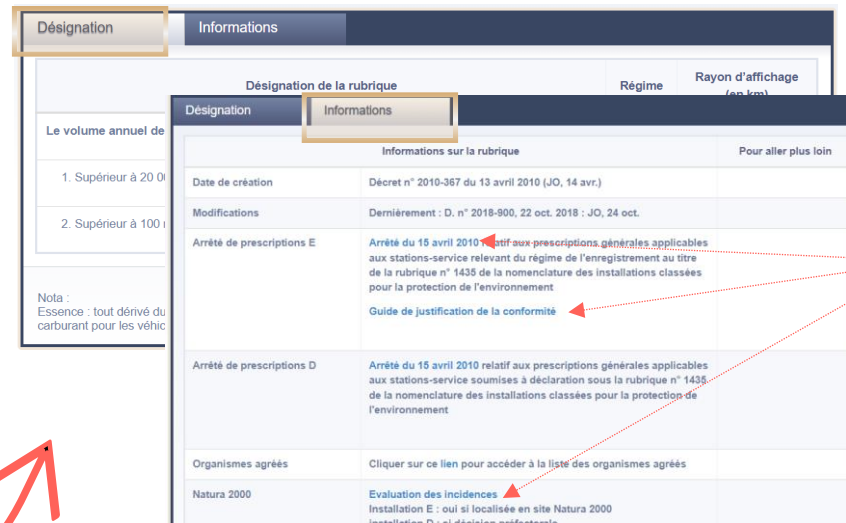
Désignation

Informations

Désignation de la rubrique

Régime

Rayon d'affichage (en km)

Le volume annuel de

1. Supérieur à 20 00

2. Supérieur à 100 r

Nota :
Essence : tout dérivé du
carburant pour les véhic

Désignation

Informations

Informations sur la rubrique

Pour aller plus loin

| | |
|---|---|
| Date de création | Décret n° 2010-367 du 13 avril 2010 (JO, 14 avr.) |
| Modifications | Dernièrement : D. n° 2018-900, 22 oct. 2018 : JO, 24 oct. |
| Arrêté de prescriptions E | Arrêté du 15 avril 2010 relatif aux prescriptions générales applicables aux stations-service relevant du régime de l'enregistrement au titre de la rubrique n° 1435 de la nomenclature des installations classées pour la protection de l'environnement<br><br>Guide de justification de la conformité |
| Arrêté de prescriptions D | Arrêté du 15 avril 2010 relatif aux prescriptions générales applicables aux stations-service soumises à déclaration sous la rubrique n° 1435 de la nomenclature des installations classées pour la protection de l'environnement |
| Organismes agréés | Cliquer sur ce lien pour accéder à la liste des organismes agréés |
| Natura 2000 | Evaluation des incidences<br>Installation E : oui si localisée en site Natura 2000<br>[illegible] |